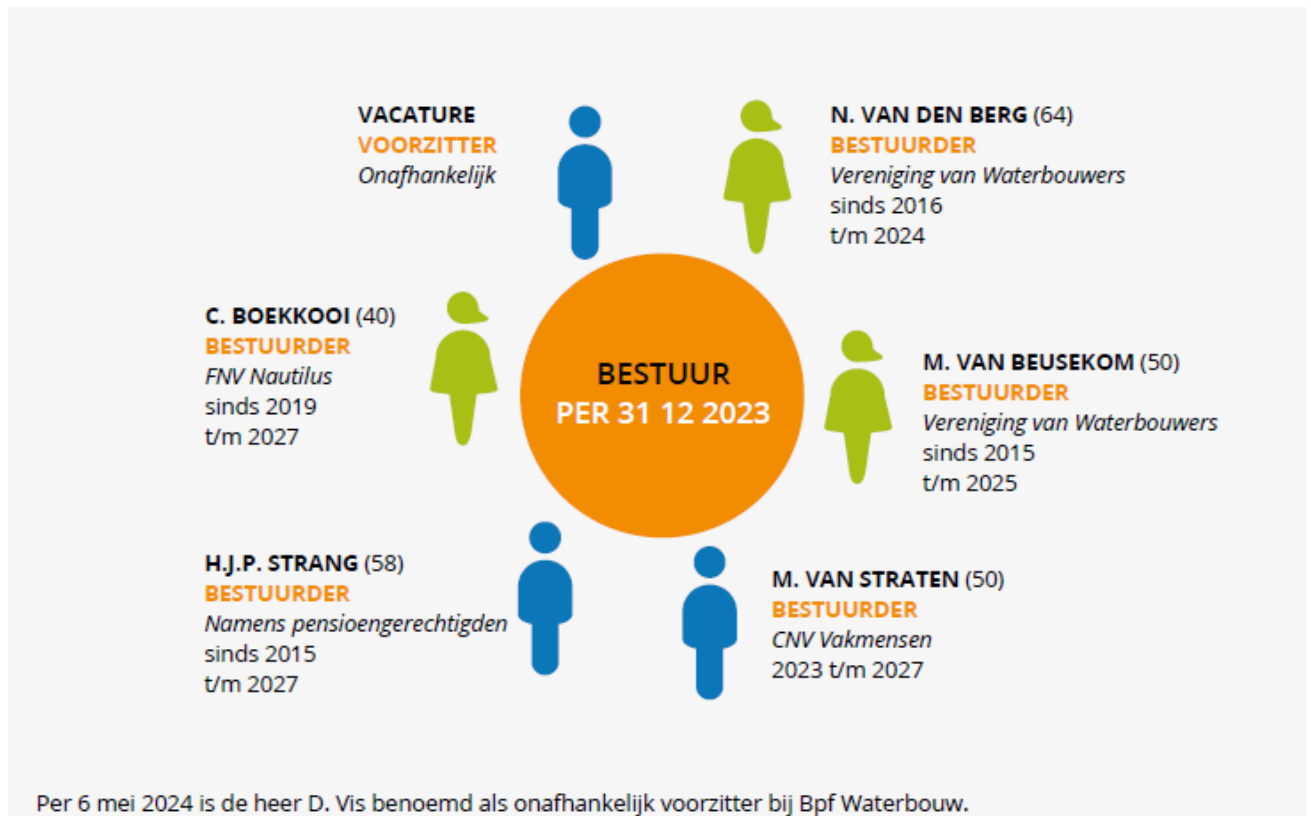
VACATURE
VOORZITTER
Onafhankelijk

N. VAN DEN BERG (64)
BESTUURDER
Vereniging van Waterbouwers
sinds 2016
t/m 2024

C. BOEKKOOI (40)
BESTUURDER
FNV Nautilus
sinds 2019
t/m 2027

BESTUUR
PER 31 12 2023

M. VAN BEUSEKOM (50)
BESTUURDER
Vereniging van Waterbouwers
sinds 2015
t/m 2025

H.J.P. STRANG (58)
BESTUURDER
Namens pensioengerechtigden
sinds 2015
t/m 2027

M. VAN STRATEN (50)
BESTUURDER
CNV Vakmensen
2023 t/m 2027

Per 6 mei 2024 is de heer D. Vis benoemd als onafhankelijk voorzitter bij Bpf Waterbouw.